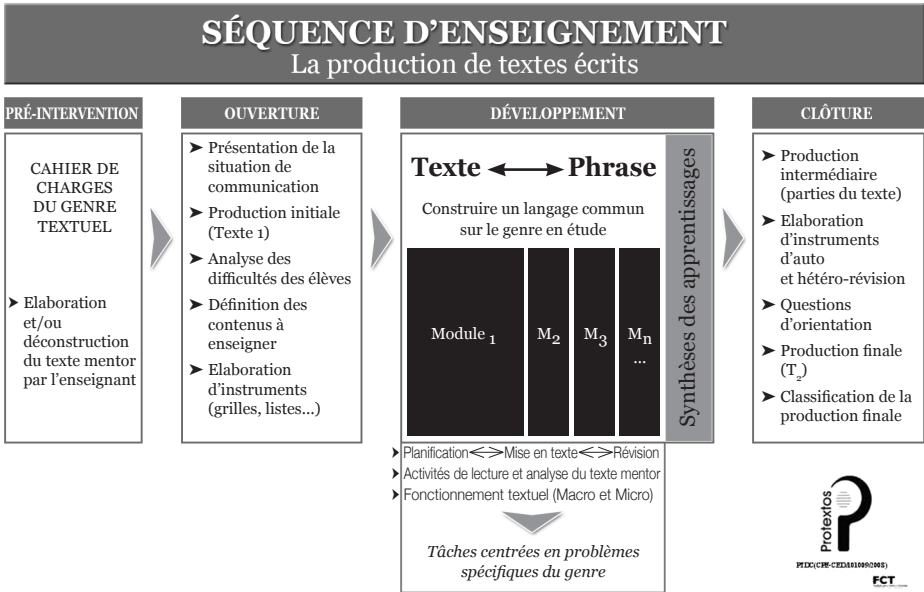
SÉQUENCE D'ENSEIGNEMENT
La production de textes écrits

PRÉ-INTERVENTION

CAHIER DE CHARGES DU GENRE TEXTUEL

➤ Elaboration et/ou déconstruction du texte mentor par l'enseignant

OUVERTURE

➤ Présentation de la situation de communication
➤ Production initiale (Texte 1)
➤ Analyse des difficultés des élèves
➤ Définition des contenus à enseigner
➤ Elaboration d'instruments (grilles, listes...)

DÉVELOPPEMENT

Texte ⟷ Phrase

Construire un langage commun sur le genre en étude

Module $_1$ | M$_2$ | M$_3$ | M$_n$ ...

Synthèses des apprentissages

➤ Planification <=> Mise en texte <=> Révision
➤ Activités de lecture et analyse du texte mentor
➤ Fonctionnement textuel (Macro et Micro)

Tâches centrées en problèmes spécifiques du genre

CLÔTURE

➤ Production intermédiaire (parties du texte)
➤ Elaboration d'instruments d'auto et hétéro-révision
➤ Questions d'orientation
➤ Production finale (T$_2$)
➤ Classification de la production finale

Protextos
PIDC(CPE-CED/101009/2008)
FCT